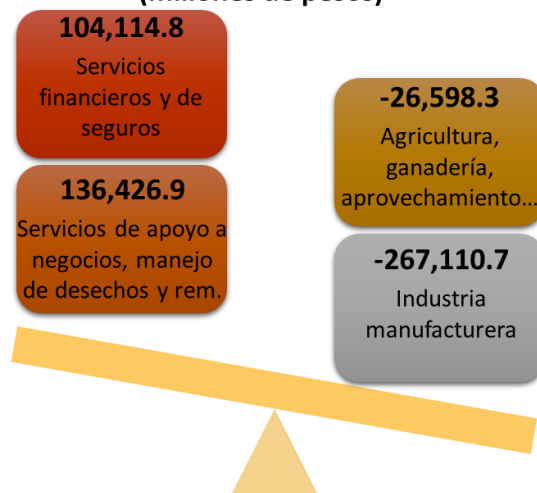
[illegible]

104,114.8
Servicios financieros y de seguros

136,426.9
Servicios de apoyo a negocios, manejo de desechos y rem.

-26,598.3
Agricultura, ganadería, aprovechamiento…

-267,110.7
Industria manufacturera